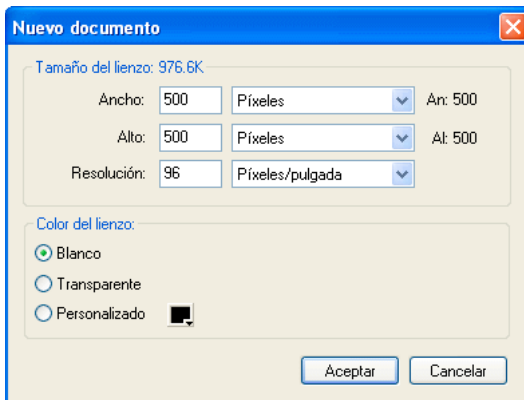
Nuevo documento

Tamaño del lienzo: 976.6K

Ancho: 500 Píxeles An: 500

Alto: 500 Píxeles Al: 500

Resolución: 96 Píxeles/pulgada

Color del lienzo:

Blanco

Transparente

Personalizado

Aceptar Cancelar